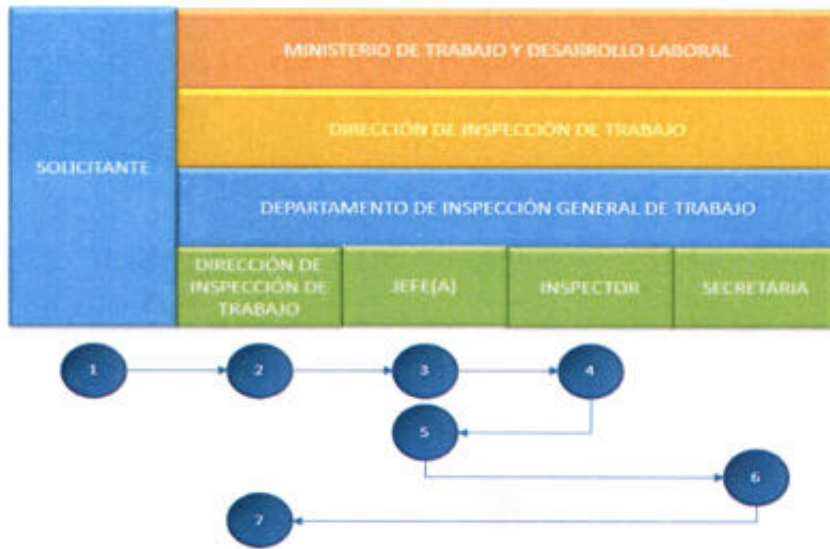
SOLICITANTE

MINISTERIO DE TRABAJO Y DESARROLLO LABORAL

DIRECCIÓN DE INSPECCIÓN DE TRABAJO

DEPARTAMENTO DE INSPECCIÓN GENERAL DE TRABAJO

| DIRECCIÓN DE INSPECCIÓN DE TRABAJO | JEFE(A) | INSPECTOR | SECRETARIA |
|---|---|---|---|

1

2

3

4

5

6

7